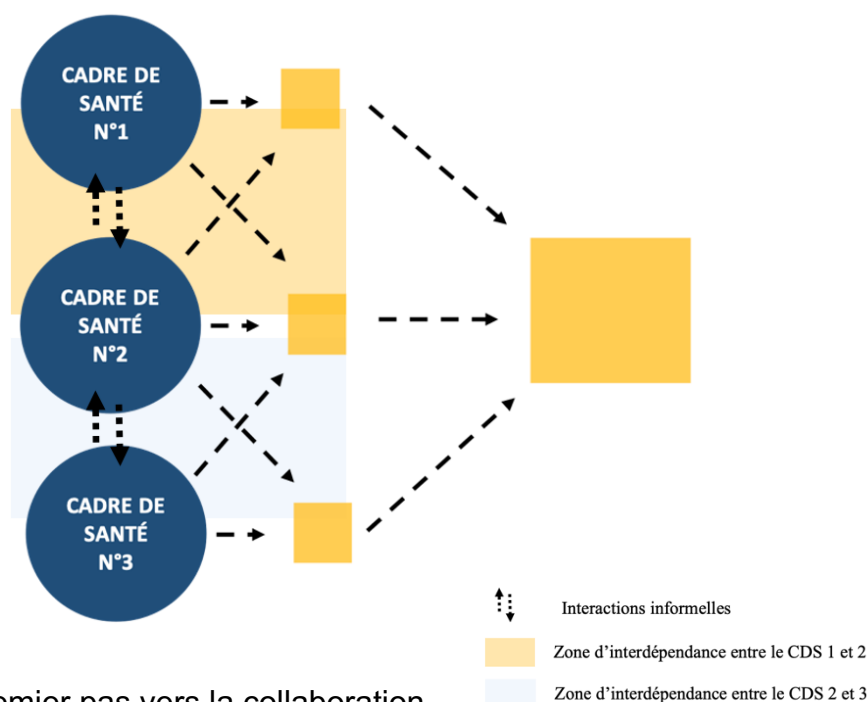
CADRE DE SANTÉ N°1

CADRE DE SANTÉ N°2

CADRE DE SANTÉ N°3

Interactions informelles

Zone d'interdépendance entre le CDS 1 et 2

Zone d'interdépendance entre le CDS 2 et 3

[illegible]emier pas vers la collaboration